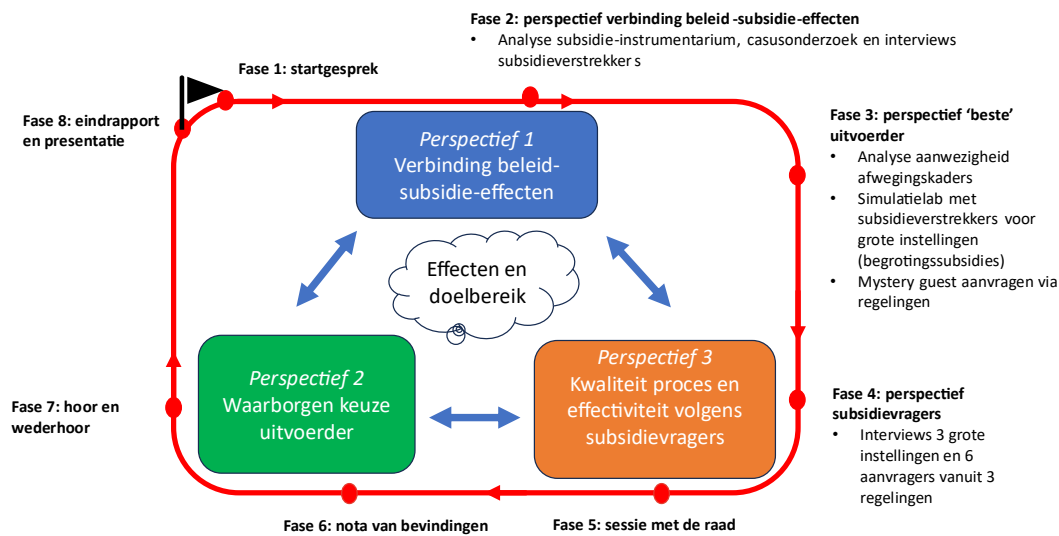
**Fase 2: perspectief verbinding beleid -subsidie-effecten**
- Analyse subsidie-instrumentarium, casusonderzoek en interviews subsidieverstrekker s

**Fase 1: startgesprek**

**Fase 8: eindrapport en presentatie**

*Perspectief 1*
Verbinding beleid-subsidie-effecten

**Fase 3: perspectief 'beste' uitvoerder**
- Analyse aanwezigheid afwegingskaders
- Simulatielab met subsidieverstrekkers voor grote instellingen (begrotingssubsidies)
- Mystery guest aanvragen via regelingen

Effecten en doelbereik

*Perspectief 2*
Waarborgen keuze uitvoerder

*Perspectief 3*
Kwaliteit proces en effectiviteit volgens subsidievragers

**Fase 7: hoor en wederhoor**

**Fase 4: perspectief subsidievragers**
- Interviews 3 grote instellingen en 6 aanvragers vanuit 3 regelingen

**Fase 6: nota van bevindingen**

**Fase 5: sessie met de raad**